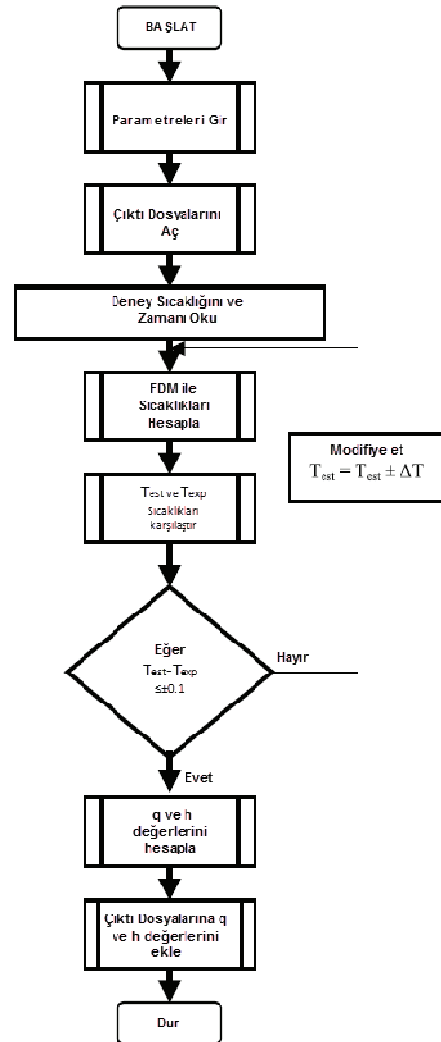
BAŞLAT

Parametreleri Gir

Çıktı Dosyalarını Aç

Deney Sıcaklığını ve Zamanı Oku

FDM ile Sıcaklıkları Hesapla

Modifiye et
$T_{est} = T_{est} \pm \Delta T$

$T_{est}$ ve $T_{exp}$ Sıcaklıkları karşılaştır

Eğer
$T_{est} - T_{exp}$
$\leq \pm 0.1$

Hayır

Evet

q ve h değerlerini hesapla

Çıktı Dosyalarına q ve h değerlerini ekle

Dur